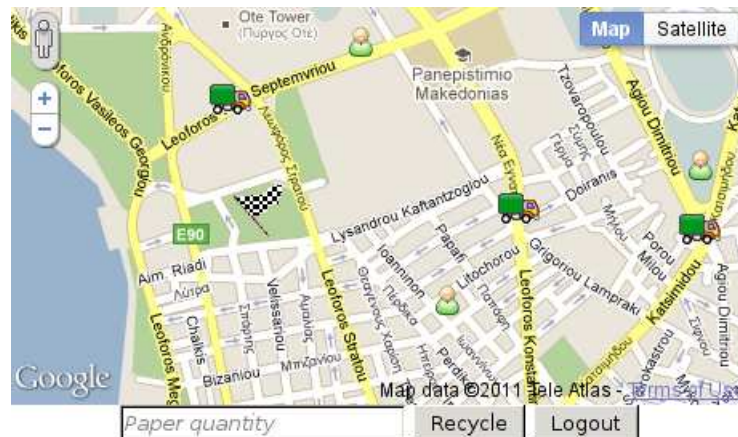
Ote Tower
(Πύργος Οτέ)
Map
Satellite
Leoforos Septemvriou
Leoforos Vasileos Georgiou
Panepistimio Makedonias
Tzavaropoulou
Agiou Dimitriou
Nea Egnatia
Doiranis
Lysandrou Kaftantzoglou
E90
Papafi
Ioanninon
Grigoriou Lampraki
Porou
Milou
Katsimidou
Aim. Riadi
Litochorou
Velissariou
Chalkis
Leoforos Stratou
Leoforos Konst
Leoforos Meg
Bizaniou
Google
Map data ©2011 Tele Atlas - Terms of Use
Paper quantity
Recycle
Logout